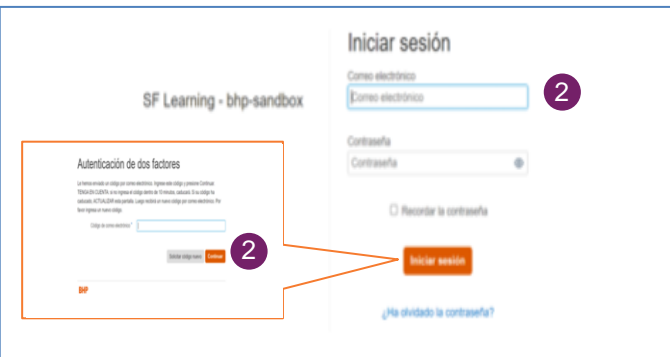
SF Learning - bhp-sandbox

Iniciar sesión

Correo electrónico

Correo electrónico

2

Contraseña

Contraseña

Recordar la contraseña

Iniciar sesión

¿Ha olvidado la contraseña?

Autenticación de dos factores

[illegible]

Código de correo electrónico*

Enviar código nuevo Continuar

2

bhp